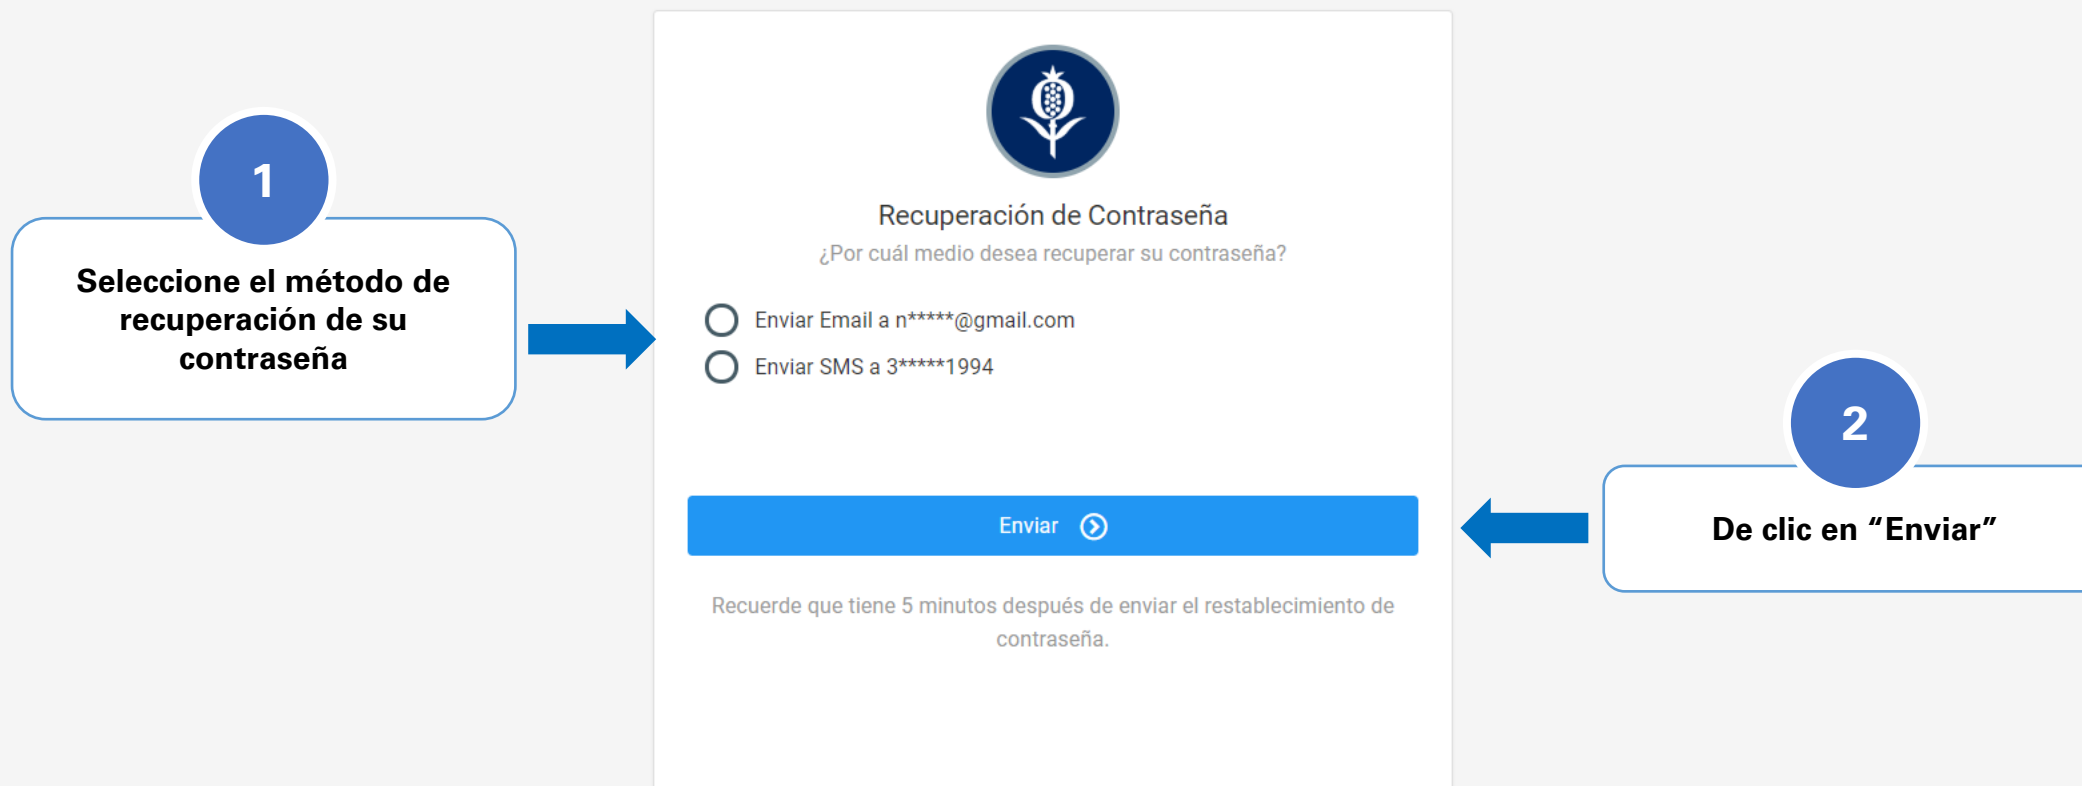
1

Seleccione el método de recuperación de su contraseña

Recuperación de Contraseña

¿Por cuál medio desea recuperar su contraseña?

Enviar Email a n*****@gmail.com

Enviar SMS a 3*****1994

Enviar

Recuerde que tiene 5 minutos después de enviar el restablecimiento de contraseña.

2

De clic en “Enviar”